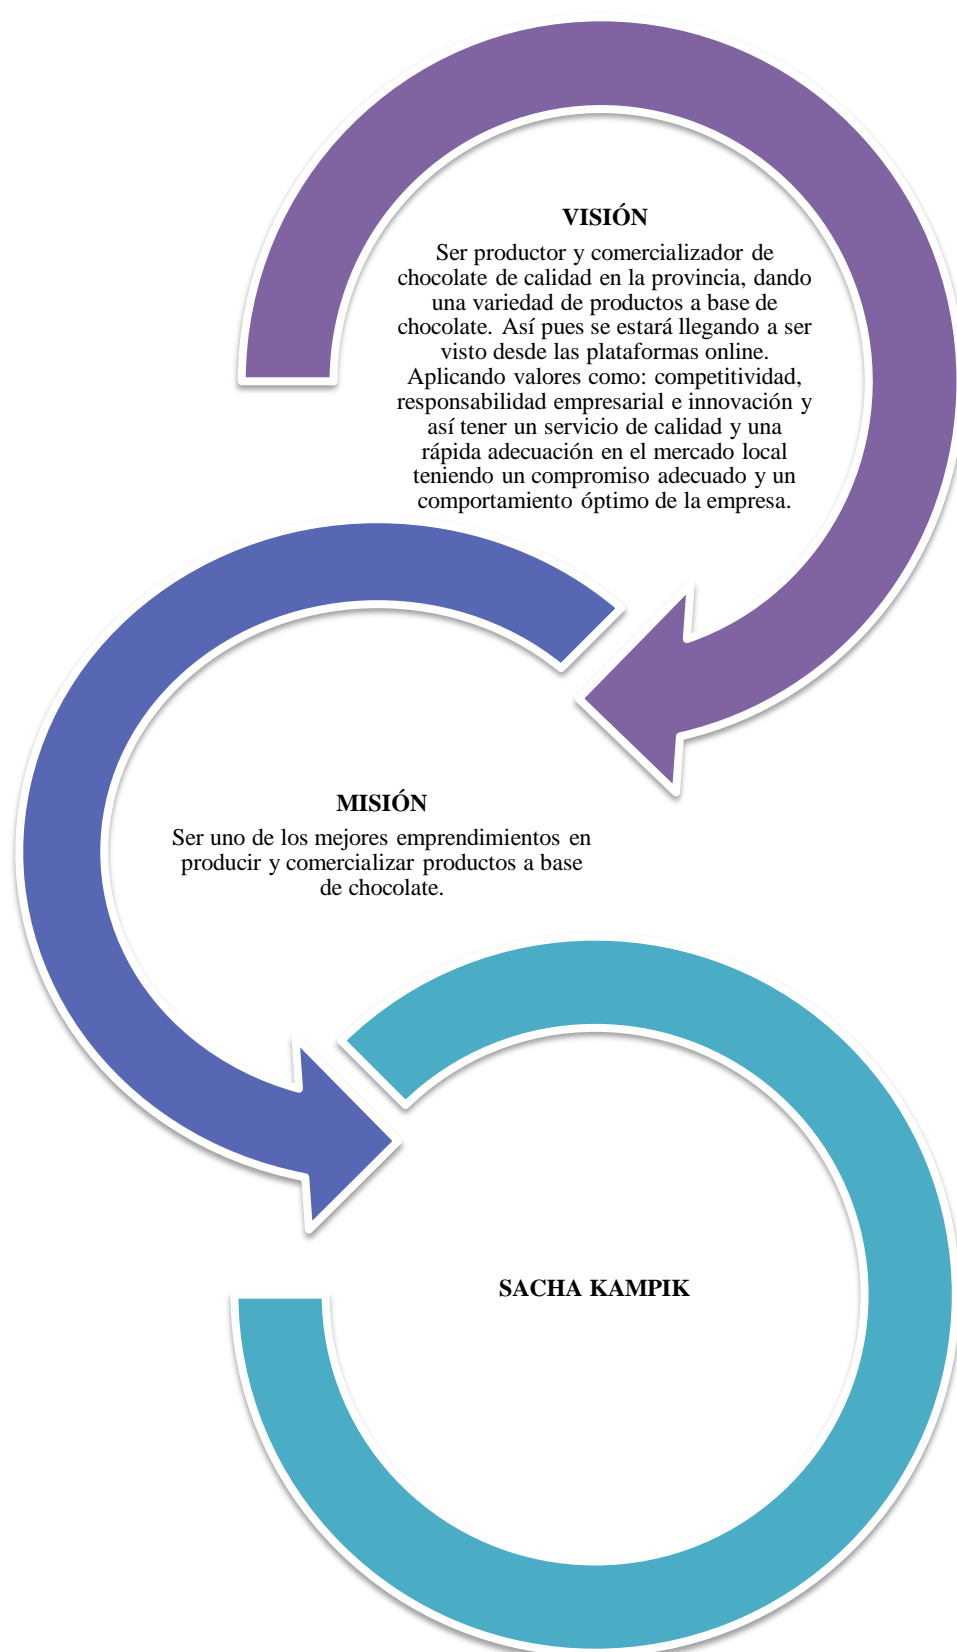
VISIÓN

Ser productor y comercializador de chocolate de calidad en la provincia, dando una variedad de productos a base de chocolate. Así pues se estará llegando a ser visto desde las plataformas online. Aplicando valores como: competitividad, responsabilidad empresarial e innovación y así tener un servicio de calidad y una rápida adecuación en el mercado local teniendo un compromiso adecuado y un comportamiento óptimo de la empresa.

MISIÓN

Ser uno de los mejores emprendimientos en producir y comercializar productos a base de chocolate.

SACHA KAMPIK